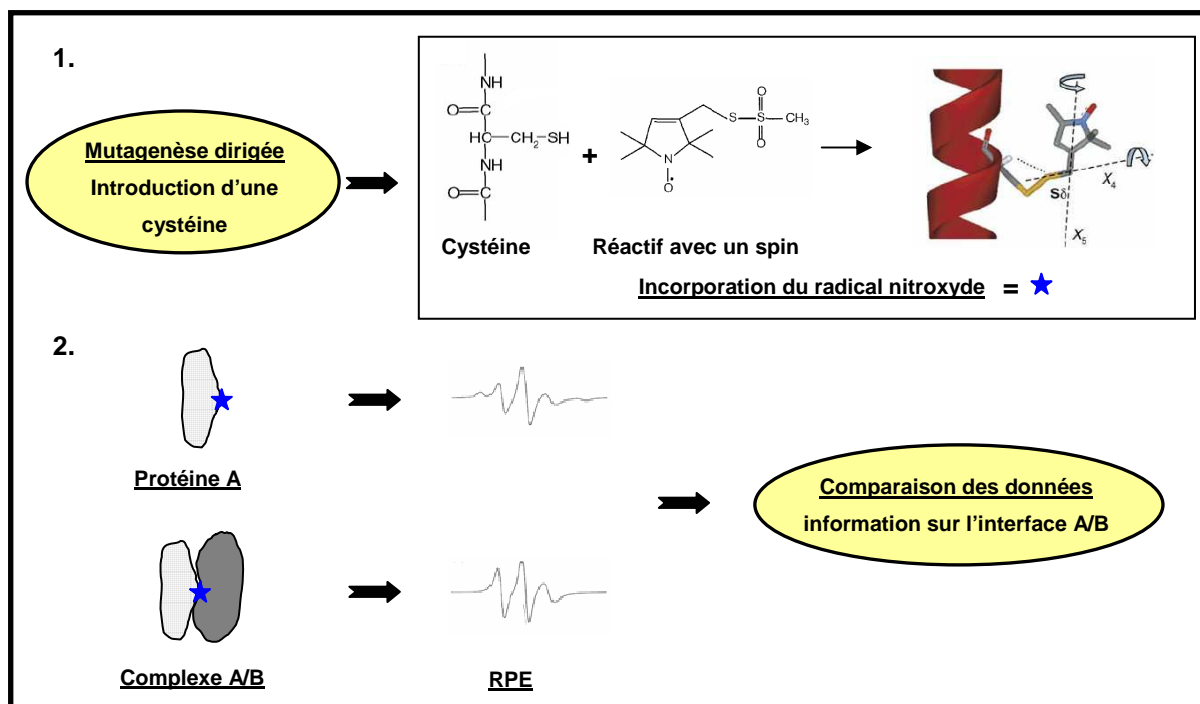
1.

Mutagenèse dirigée
Introduction d'une cystéine

NH
O=C
HC—CH$_2$—SH
NH
O=C

+

S—S—CH$_3$
O
O
N
O•

Sδ
$X_4$
$X_5$

Cystéine

Réactif avec un spin

Incorporation du radical nitroxyde = ★

2.

Protéine A

Complexe A/B

RPE

Comparaison des données
information sur l'interface A/B